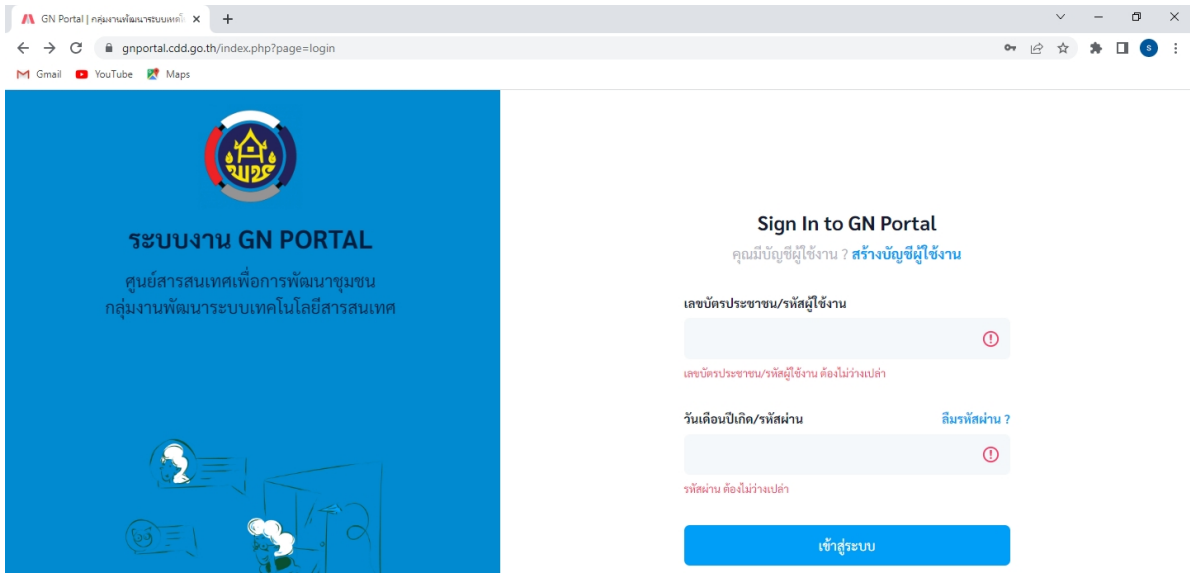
GN Portal | กลุ่มงานพัฒนาระบบเทคโ

gnportal.cdd.go.th/index.php?page=login

Gmail YouTube Maps

พช

ระบบงาน GN PORTAL

ศูนย์สารสนเทศเพื่อการพัฒนาชุมชน
กลุ่มงานพัฒนาระบบเทคโนโลยีสารสนเทศ

Sign In to GN Portal

คุณมีบัญชีผู้ใช้งาน ? สร้างบัญชีผู้ใช้งาน

เลขบัตรประชาชน/รหัสผู้ใช้งาน

เลขบัตรประชาชน/รหัสผู้ใช้งาน ต้องไม่ว่างเปล่า

วันเดือนปีเกิด/รหัสผ่าน

ลืมรหัสผ่าน ?

รหัสผ่าน ต้องไม่ว่างเปล่า

เข้าสู่ระบบ